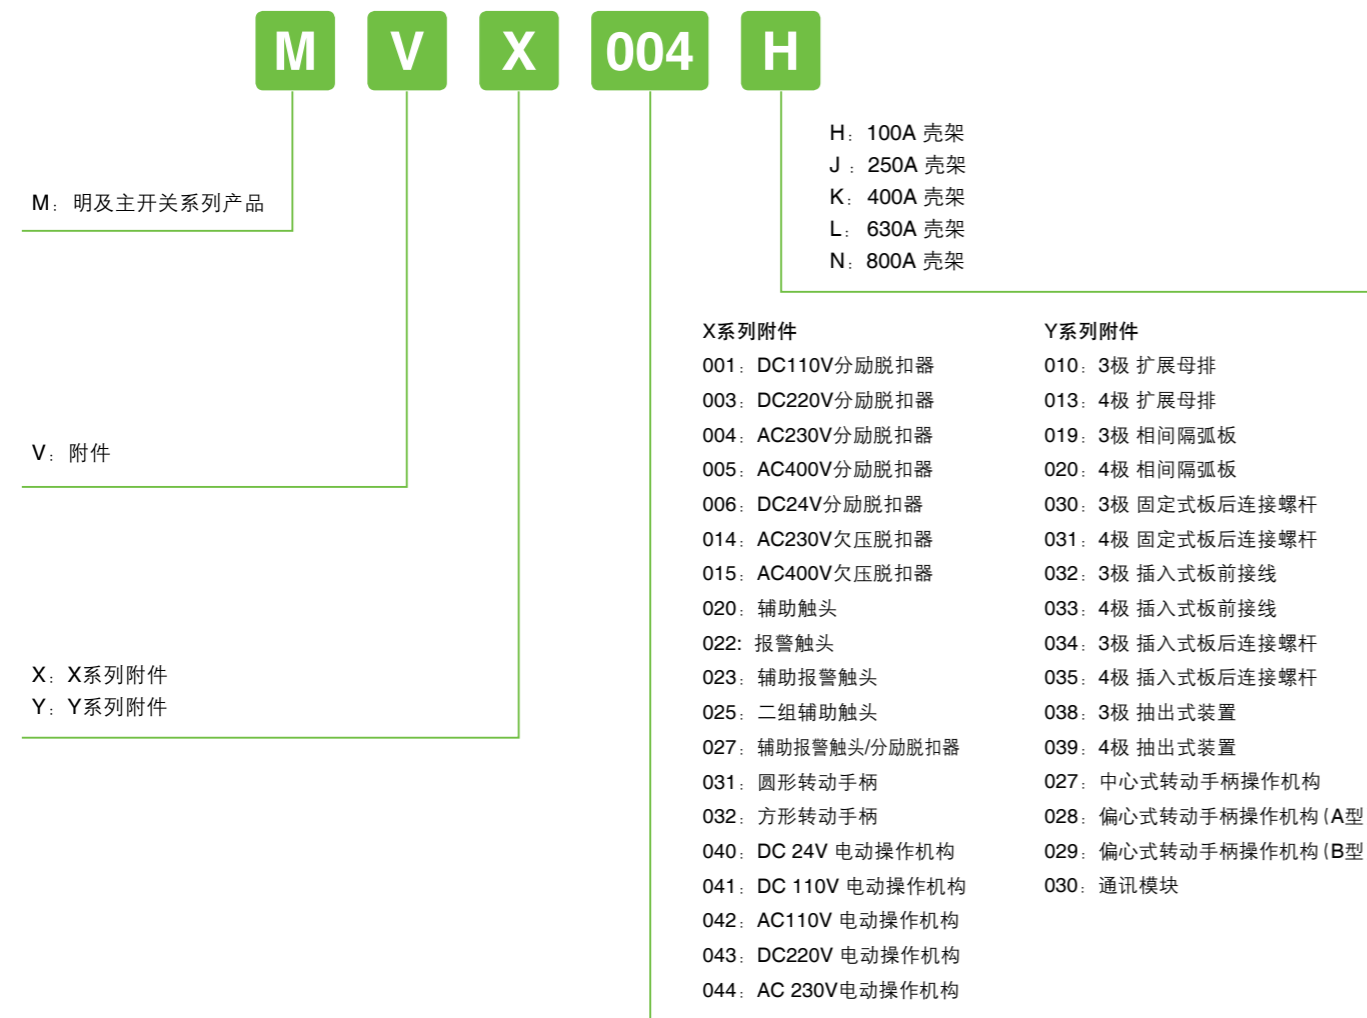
M V X 004 H

H：100A 壳架
J：250A 壳架
K：400A 壳架
L：630A 壳架
N：800A 壳架

M：明及主开关系列产品

V：附件

X：X系列附件
Y：Y系列附件

X系列附件
001：DC110V分励脱扣器
003：DC220V分励脱扣器
004：AC230V分励脱扣器
005：AC400V分励脱扣器
006：DC24V分励脱扣器
014：AC230V欠压脱扣器
015：AC400V欠压脱扣器
020：辅助触头
022：报警触头
023：辅助报警触头
025：二组辅助触头
027：辅助报警触头/分励脱扣器
031：圆形转动手柄
032：方形转动手柄
040：DC 24V 电动操作机构
041：DC 110V 电动操作机构
042：AC110V 电动操作机构
043：DC220V 电动操作机构
044：AC 230V电动操作机构

Y系列附件
010：3极 扩展母排
013：4极 扩展母排
019：3极 相间隔弧板
020：4极 相间隔弧板
030：3极 固定式板后连接螺杆
031：4极 固定式板后连接螺杆
032：3极 插入式板前接线
033：4极 插入式板前接线
034：3极 插入式板后连接螺杆
035：4极 插入式板后连接螺杆
038：3极 抽出式装置
039：4极 抽出式装置
027：中心式转动手柄操作机构
028：偏心式转动手柄操作机构（A型
029：偏心式转动手柄操作机构（B型
030：通讯模块